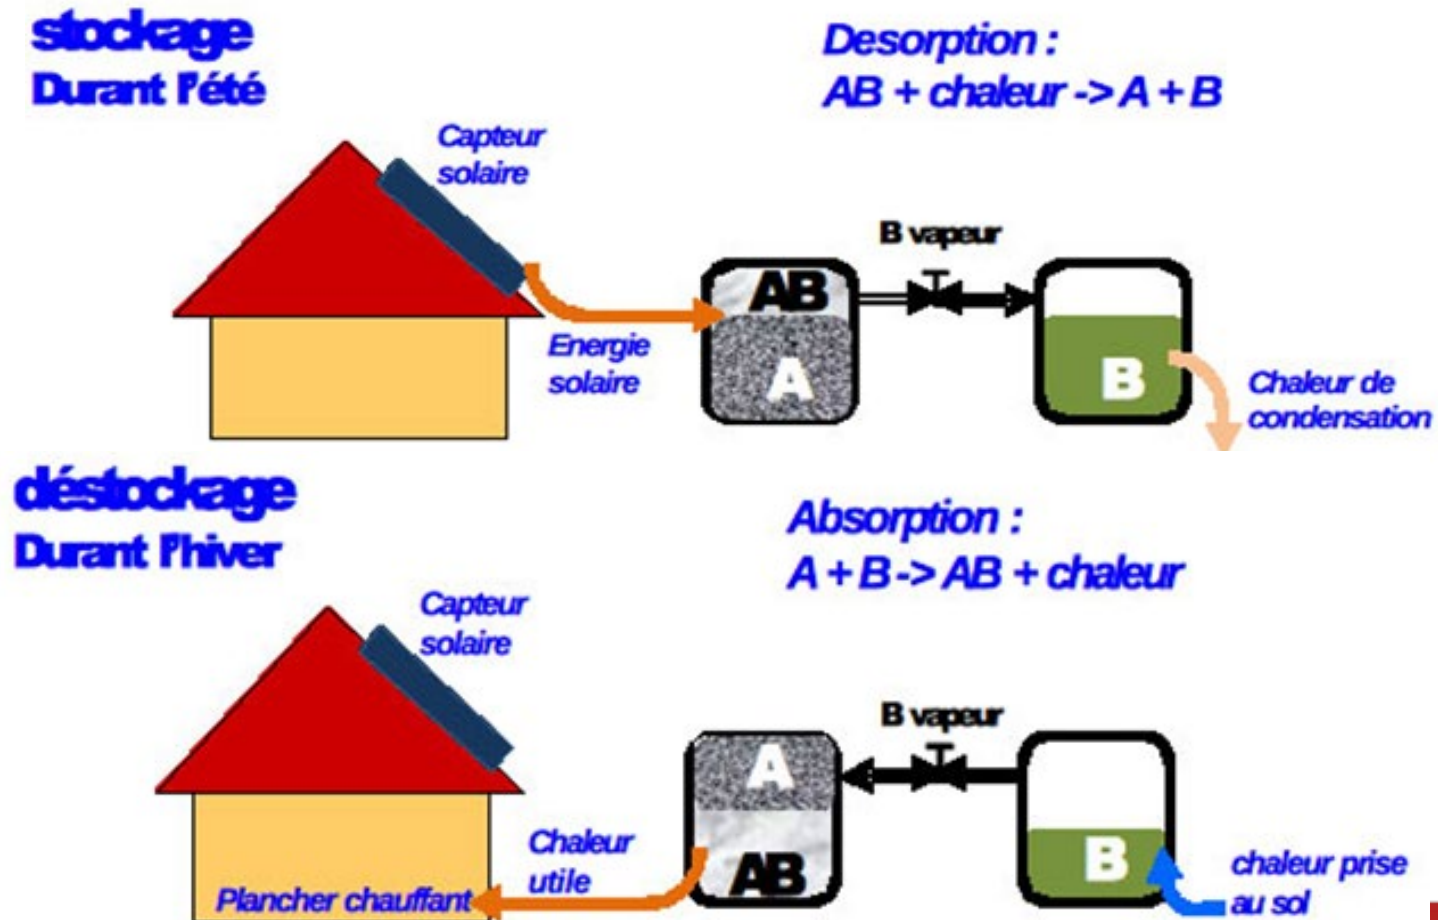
stockage
Durant l'été

Desorption :
AB + chaleur -> A + B

Capteur solaire

B vapeur

AB

A

B

Energie solaire

Chaleur de condensation

déstockage
Durant l'hiver

Absorption :
A + B -> AB + chaleur

Capteur solaire

B vapeur

A

AB

B

Chaleur utile

Plancher chauffant

chaleur prise au sol